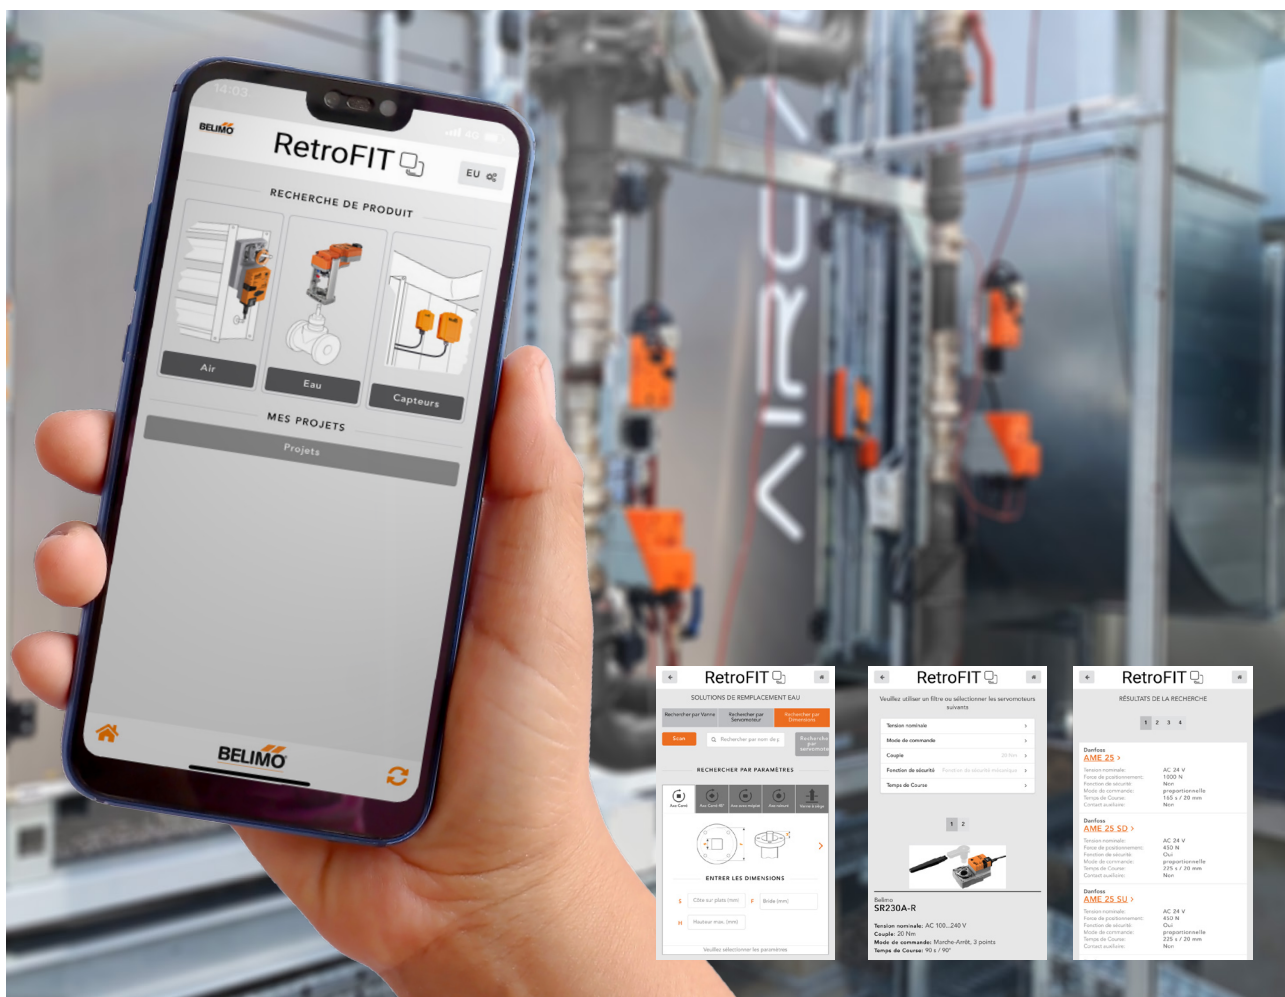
14:03

BELIMO

RetroFIT

EU

RECHERCHE DE PRODUIT

Air

Eau

Capteurs

MES PROJETS

Projets

BELIMO

RetroFIT

SOLUTIONS DE REMPLACEMENT EAU

Rechercher par Vanne | Rechercher par Servomoteur | Rechercher par Dimensions

Scan

Rechercher par nom de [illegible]

Recherche par servomoteur

RECHERCHER PAR PARAMÈTRES

ENTRER LES DIMENSIONS

S Côte sur plats (mm)

F Bride (mm)

H Hauteur max. (mm)

Veuillez sélectionner les paramètres

RetroFIT

Veuillez utiliser un filtre ou sélectionner les servomoteurs suivants

Tension nominale

Mode de commande

Couple

Fonction de sécurité

Temps de Course

1 2

Belimo
SR230A-R
Tension nominale: AC 100...240 V
Couple: 20 Nm
Mode de commande: Marche-Arrêt, 3 points
Temps de Course: 90 s / 90°

RetroFIT

RÉSULTATS DE LA RECHERCHE

1 2 3 4

Danfoss
AME 25
Tension nominale: AC 24 V
Force de positionnement: 1000 N
Fonction de sécurité: Non
Mode de commande: proportionnelle
Temps de Course: 165 s / 20 mm
Contact auxiliaire: Non

Danfoss
AME 25 SD
Tension nominale: AC 24 V
Force de positionnement: 450 N
Fonction de sécurité: Oui
Mode de commande: proportionnelle
Temps de Course: 225 s / 20 mm
Contact auxiliaire: Non

Danfoss
AME 25 SU
Tension nominale: AC 24 V
Force de positionnement: 450 N
Fonction de sécurité: Oui
Mode de commande: proportionnelle
Temps de Course: 225 s / 20 mm
Contact auxiliaire: Non